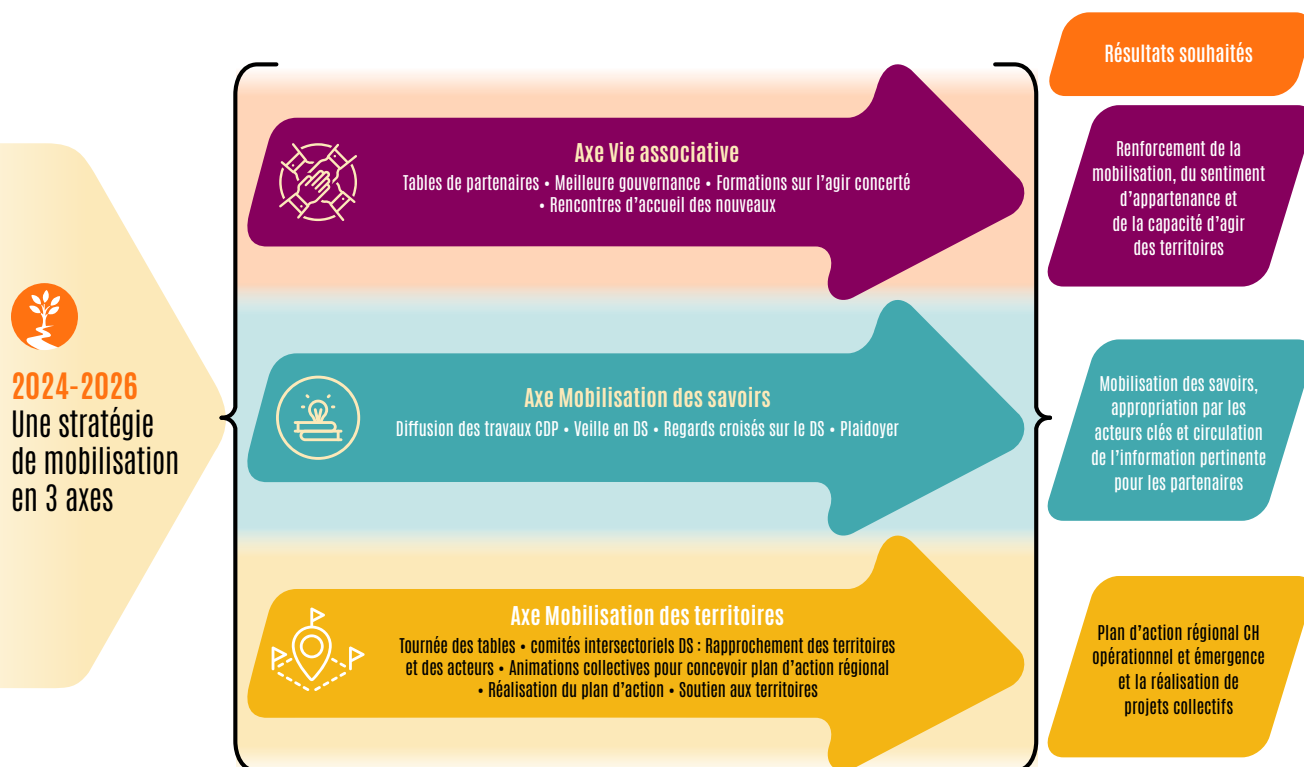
2024-2026
Une stratégie de mobilisation en 3 axes

Axe Vie associative
Tables de partenaires • Meilleure gouvernance • Formations sur l'agir concerté • Rencontres d'accueil des nouveaux

Axe Mobilisation des savoirs
Diffusion des travaux CDP • Veille en DS • Regards croisés sur le DS • Plaidoyer

Axe Mobilisation des territoires
Tournée des tables • comités intersectoriels DS : Rapprochement des territoires et des acteurs • Animations collectives pour concevoir plan d'action régional • Réalisation du plan d'action • Soutien aux territoires

Résultats souhaités

Renforcement de la mobilisation, du sentiment d'appartenance et de la capacité d'agir des territoires

Mobilisation des savoirs, appropriation par les acteurs clés et circulation de l'information pertinente pour les partenaires

Plan d'action régional CH opérationnel et émergence et la réalisation de projets collectifs